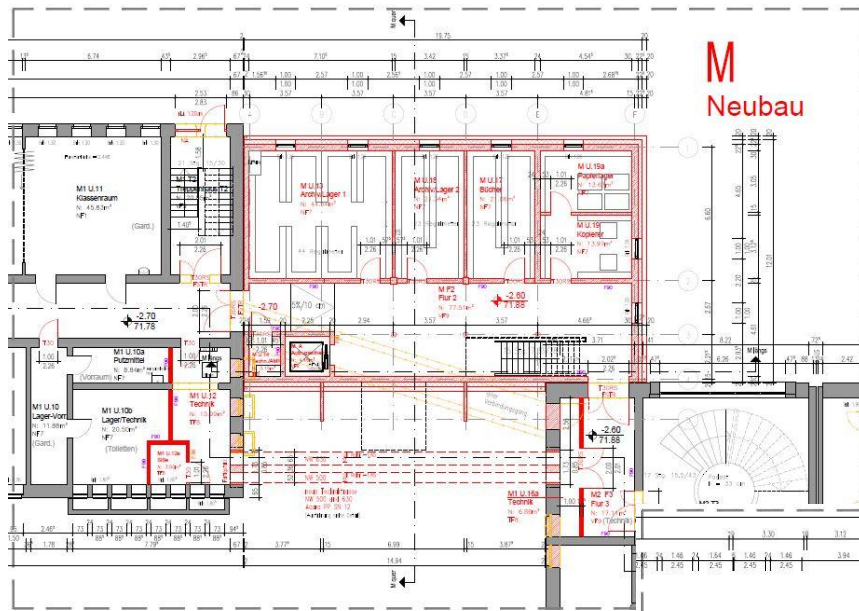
M
Neubau

M1 U.11
Klassenraum
N: 45,63m²
NF1
(Gard.)

Treppenhaus T2

M1 U.13
Archiv/Lager 1
NF7

M1 U.16
Archiv/Lager 2
NF7

M1 U.17
Bücher
NF7

M1 U.15a
Papierlager
N: 12,49m²

M1 U.15
Kopierer
N: 13,99m²

M1 F2
Flur 2
N: 77,51m²
NF9

-2.60
71.88

-2.70
71.78

-2.70

M1 U.10a
Putzmittel
N: 8,84m²
NF7
(Vorraum)

M1 U.10
Lager-Vorr.
N: 11,86m²
NF7
(Gard.)

M1 U.10b
Lager/Technik
N: 20,50m²
NF7
(Toiletten)

M1 U.12
Technik
N: 10,20m²
TF8

M1 U.16a
Technik
N: 6,89m²
TF8

M2 F3
Flur 3
N: 17,34m²
VF9 (Technik)

-2.60
71.88

15.75
6.74
7.10
3.42
3.37
4.54
2.57
1.00
2.53
2.83
3.57
4.48
2.94
3.57
3.57
4.66
3.71
6.26
8.22
2.42
6.99
3.77
3.67
14.94
7.79
2.46
3.30
3.12
3.94
2.45
1.46
1.64
5.60